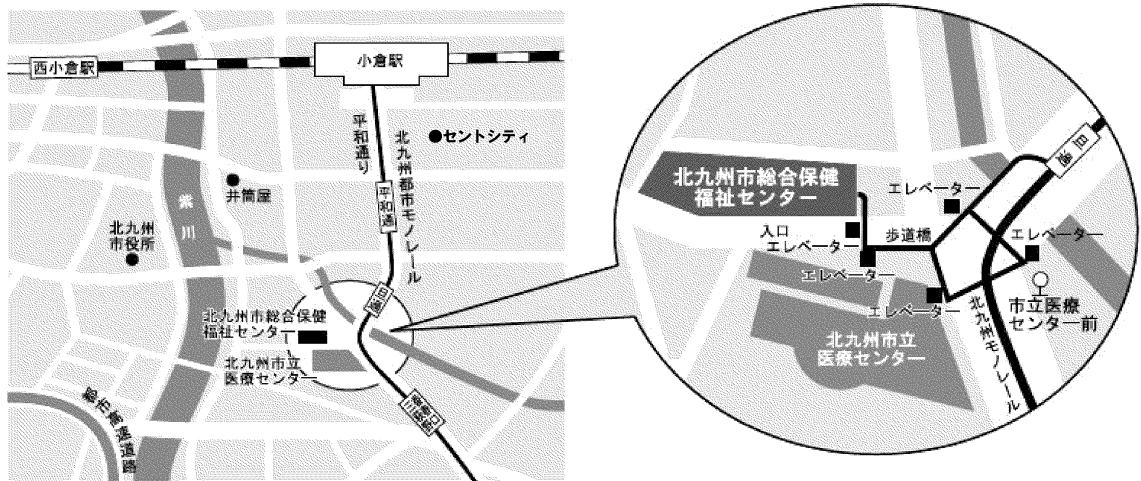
西小倉駅

小倉駅

平和通り

北九州都市モノレール

セントシティ

井筒屋

紫川

北九州市役所

平和通

旦過

北九州市総合保健福祉センター

北九州市立医療センター

都市高速道路

香春口三萩野

北九州市総合保健福祉センター

入口エレベーター

エレベーター

歩道橋

エレベーター

エレベーター

エレベーター

旦過

市立医療センター前

北九州市立医療センター

北九州モノレール